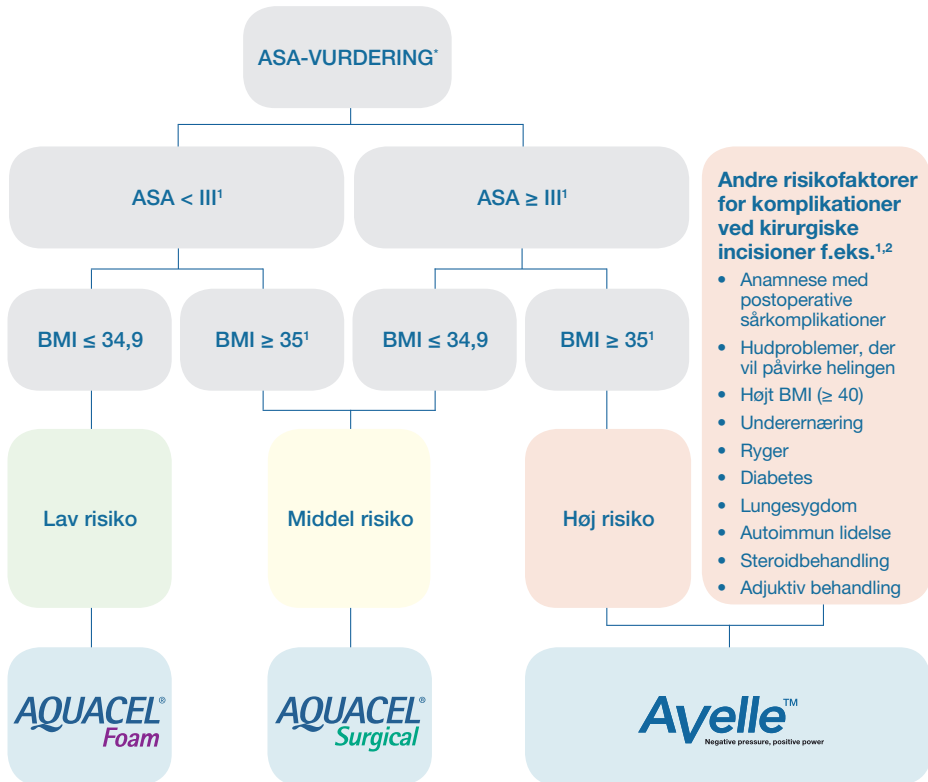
ASA-VURDERING*

ASA < III¹

ASA ≥ III¹

BMI ≤ 34,9

BMI ≥ 35¹

BMI ≤ 34,9

BMI ≥ 35¹

Lav risiko

Middel risiko

Høj risiko

Andre risikofaktorer for komplikationer ved kirurgiske incisioner f.eks.$^{1,2}$

- Anamnese med postoperative sårkomplikationer
- Hudproblemer, der vil påvirke helingen
- Højt BMI (≥ 40)
- Underernæring
- Ryger
- Diabetes
- Lungesygdom
- Autoimmun lidelse
- Steroidbehandling
- Adjuktiv behandling

AQUACEL® Foam

AQUACEL® Surgical

Avelle™ Negative pressure, positive power